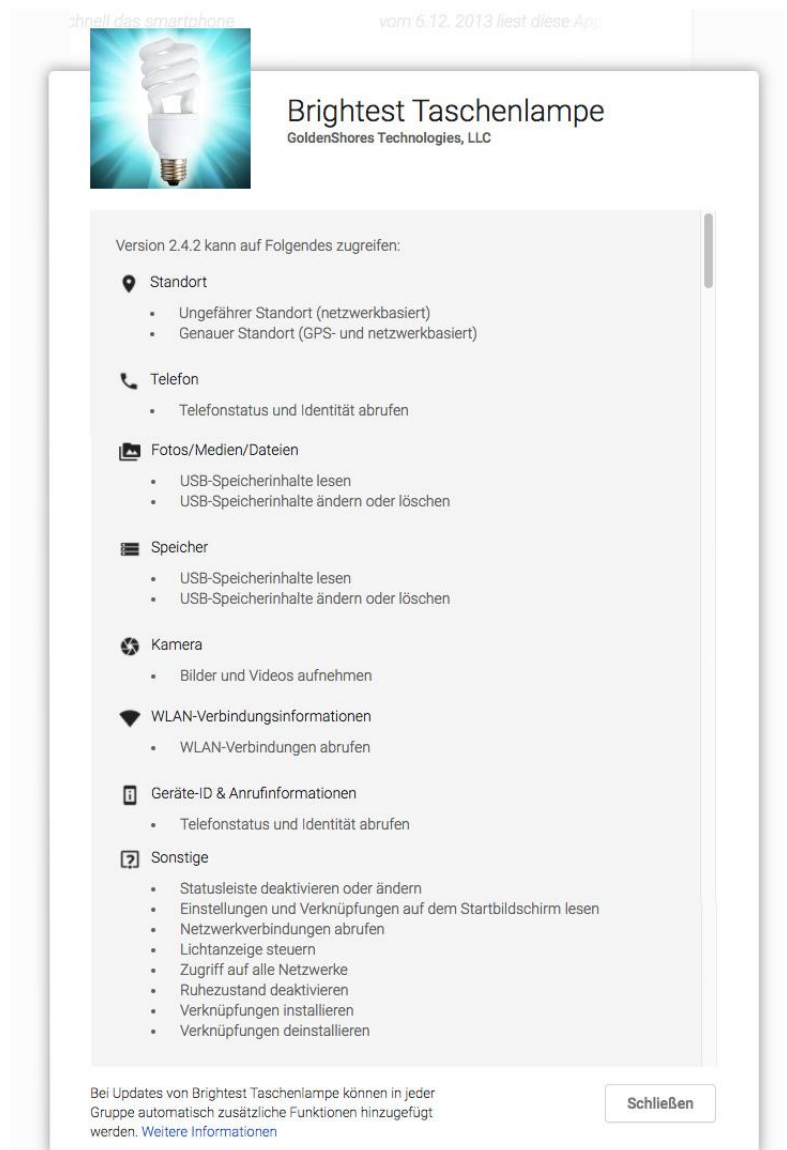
chnell das smartphone vom 6.12. 2013 liest diese Ap

Brightest Taschenlampe
GoldenShores Technologies, LLC

Version 2.4.2 kann auf Folgendes zugreifen:

Standort
- Ungefährer Standort (netzwerkbasiert)
- Genauer Standort (GPS- und netzwerkbasiert)

Telefon
- Telefonstatus und Identität abrufen

Fotos/Medien/Dateien
- USB-Speicherinhalte lesen
- USB-Speicherinhalte ändern oder löschen

Speicher
- USB-Speicherinhalte lesen
- USB-Speicherinhalte ändern oder löschen

Kamera
- Bilder und Videos aufnehmen

WLAN-Verbindungsinformationen
- WLAN-Verbindungen abrufen

Geräte-ID & Anrufinformationen
- Telefonstatus und Identität abrufen

Sonstige
- Statusleiste deaktivieren oder ändern
- Einstellungen und Verknüpfungen auf dem Startbildschirm lesen
- Netzwerkverbindungen abrufen
- Lichtanzeige steuern
- Zugriff auf alle Netzwerke
- Ruhezustand deaktivieren
- Verknüpfungen installieren
- Verknüpfungen deinstallieren

Bei Updates von Brightest Taschenlampe können in jeder Gruppe automatisch zusätzliche Funktionen hinzugefügt werden. Weitere Informationen

Schließen